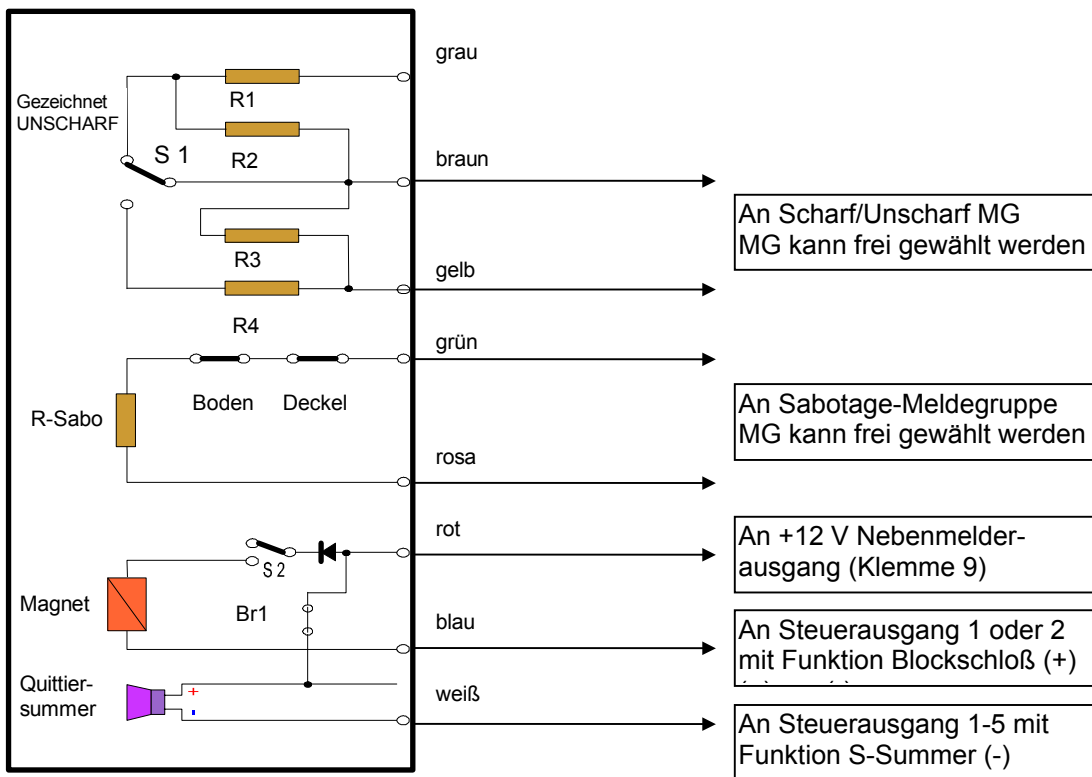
grau

Gezeichnet UNSCHARF

R1

S 1

R2

braun

An Scharf/Unscharf MG
MG kann frei gewählt werden

R3

gelb

R4

grün

R-Sabo

Boden

Deckel

An Sabotage-Meldegruppe
MG kann frei gewählt werden

rosa

rot

S 2

An +12 V Nebenmelderausgang (Klemme 9)

Magnet

Br1

blau

An Steuerausgang 1 oder 2
mit Funktion Blockschloß (+)
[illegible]

Quittiersummer

+

-

weiß

An Steuerausgang 1-5 mit
Funktion S-Summer (-)